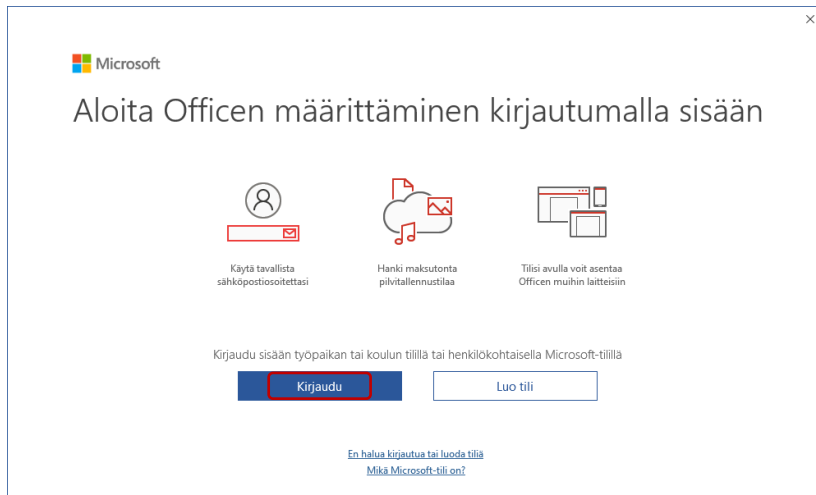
×

Microsoft

Aloita Officen määrittäminen kirjautumalla sisään

Käytä tavallista sähköpostiosoitettasi

Hanki maksutonta pilvitallennustilaa

Tilisi avulla voit asentaa Officen muihin laitteisiin

Kirjaudu sisään työpaikan tai koulun tilillä tai henkilökohtaisella Microsoft-tilillä

Kirjaudu

Luo tili

En halua kirjautua tai luoda tiliä

Mikä Microsoft-tili on?